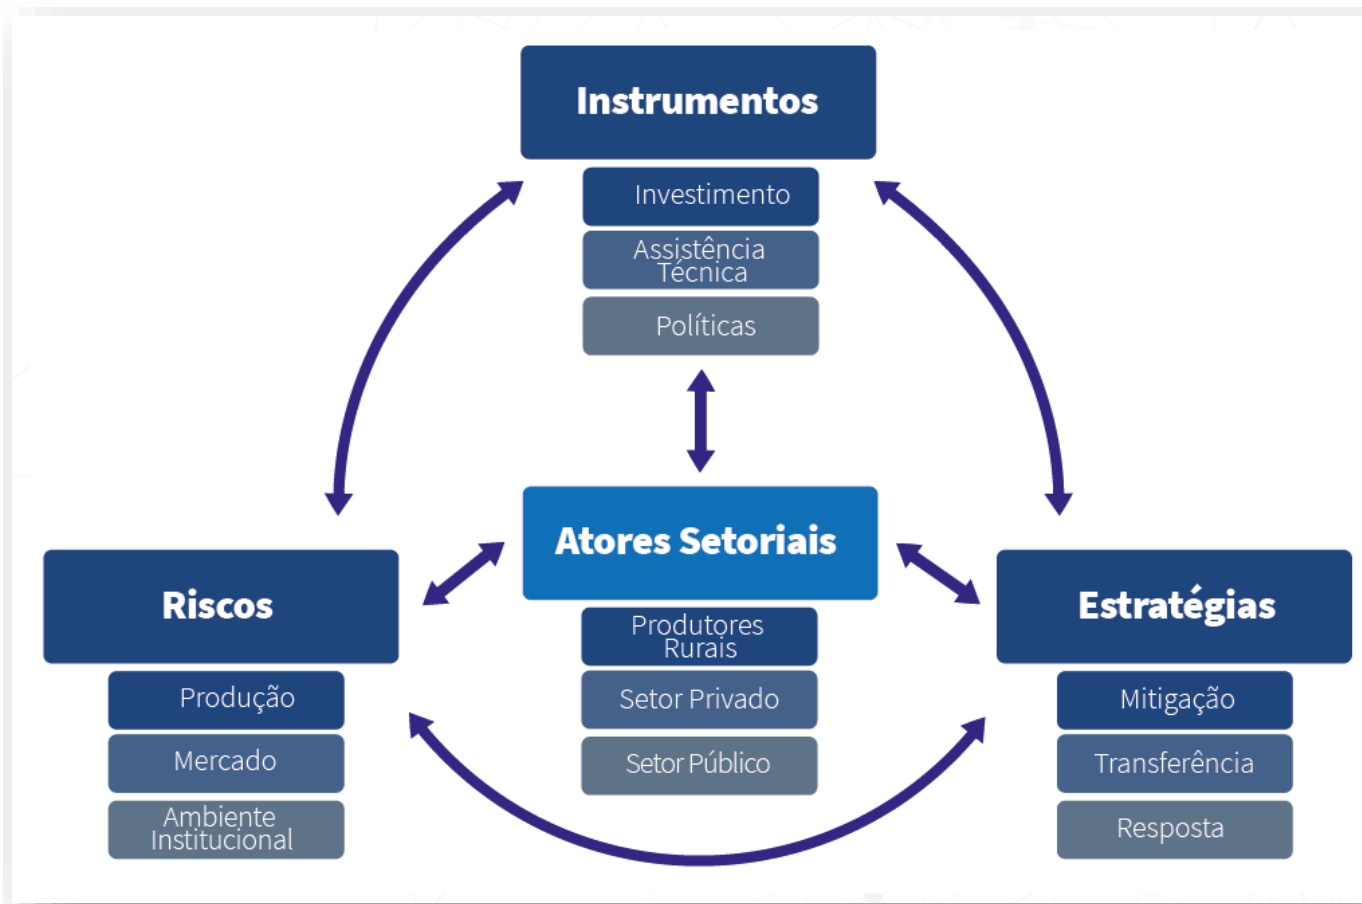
Instrumentos

Investimento

Assistência Técnica

Políticas

Atores Setoriais

Produtores Rurais

Setor Privado

Setor Público

Riscos

Produção

Mercado

Ambiente Institucional

Estratégias

Mitigação

Transferência

Resposta